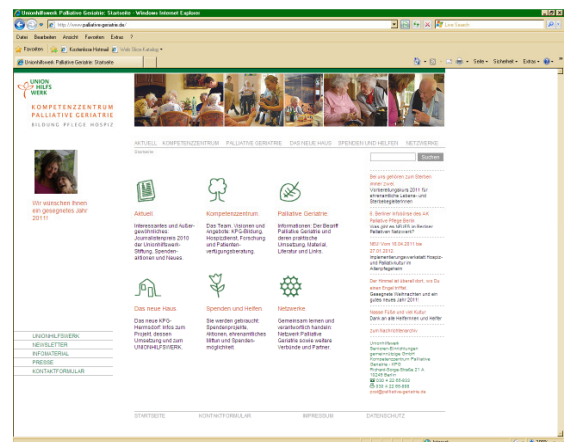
UnionHilfswerk Palliative Geriatrie: Startseite - Windows Internet Explorer

http://www.palliative-geriatrie.de/

Live Search

Datei Bearbeiten Ansicht Favoriten Extras ?

Favoriten

Kostenlose Hotmail

Web Slice-Katalog

UnionHilfswerk Palliative Geriatrie: Startseite

Seite Sicherheit Extras

UNION HILFS WERK

KOMPETENZZENTRUM PALLIATIVE GERIATRIE

BILDUNG PFLEGE HOSPIZ

AKTUELL KOMPETENZZENTRUM PALLIATIVE GERIATRIE DAS NEUE HAUS SPENDEN UND HELFEN NETZWERKE

Startseite

Suchen

Wir wünschen Ihnen ein gesegnetes Jahr 2011!

Aktuell.
Interessantes und Außergewöhnliches. Journalistenpreis 2010 der UnionHilfswerk-Stiftung. Spendenaktionen und Neues.

Kompetenzzentrum.
Das Team. Visionen und Angebote: KPG-Bildung, Hospizdienst, Forschung und Patientenverfügungsberatung.

Palliative Geriatrie.
Informationen: Der Begriff Palliative Geriatrie und deren praktische Umsetzung. Material, Literatur und Links.

Das neue Haus.
Das neue KPG-Hermsdorf: Infos zum Projekt, dessen Umsetzung und zum UNIONHILFSWERK.

Spenden und Helfen.
Wir werden gebraucht: Spendenprojekte, Aktionen, ehrenamtliches Mitfun und Spendenmöglichkeit.

Netzwerke.
Gemeinsam lernen und verantwortlich handeln: Netzwerk Palliative Geriatrie sowie weitere Verbünde und Partner.

Bei uns gehören zum Sterben immer zwei.
Vorbereitungskurs 2011 für ehrenamtliche Lebens- und Sterbebegleiterinnen

5. Berliner Arbeitskreis AK Palliative Pflege Berlin
Was gibt es Aktuelles im Berliner Palliativ-Netzwerk?

MBI Vom 18.04.2011 bis 27.01.2012
Implementierungswerkstatt Hospiz- und Palliativkultur im Altenpflegeheim

Der Himmel ist überall dort, wo Du einen Engel triffst
Gesegnete Weihnachten und ein gutes neues Jahr 2011!

Neues Fluhr und viel Kultur
Dank an alle Helferinnen und Helfer

zum Nachrichtenarchiv

UNIONHILFSWERK
NEWSLETTER
INFOMATERIAL
PRESSE
KONTAKTFORMULAR

UnionHilfswerk Senioren-Einrichtungen gemeinnützige GmbH
Kompetenzzentrum Palliative Geriatrie - KPG
Richard-Sorge-Straße 21 A
10249 Berlin
030 4 22 65-833
030 4 22 65-888
post@palliative-geriatrie.de

STARTSEITE KONTAKTFORMULAR IMPRESSUM DATENSCHUTZ

Internet
100%